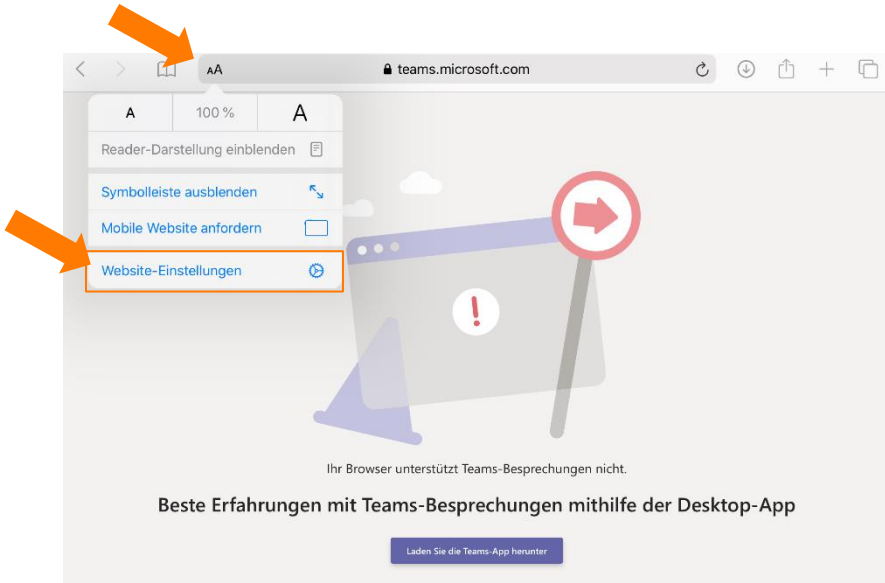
AA

teams.microsoft.com

A

100 %

A

Reader-Darstellung einblenden

Symbolleiste ausblenden

Mobile Website anfordern

Website-Einstellungen

Ihr Browser unterstützt Teams-Besprechungen nicht.

Beste Erfahrungen mit Teams-Besprechungen mithilfe der Desktop-App

Laden Sie die Teams-App herunter